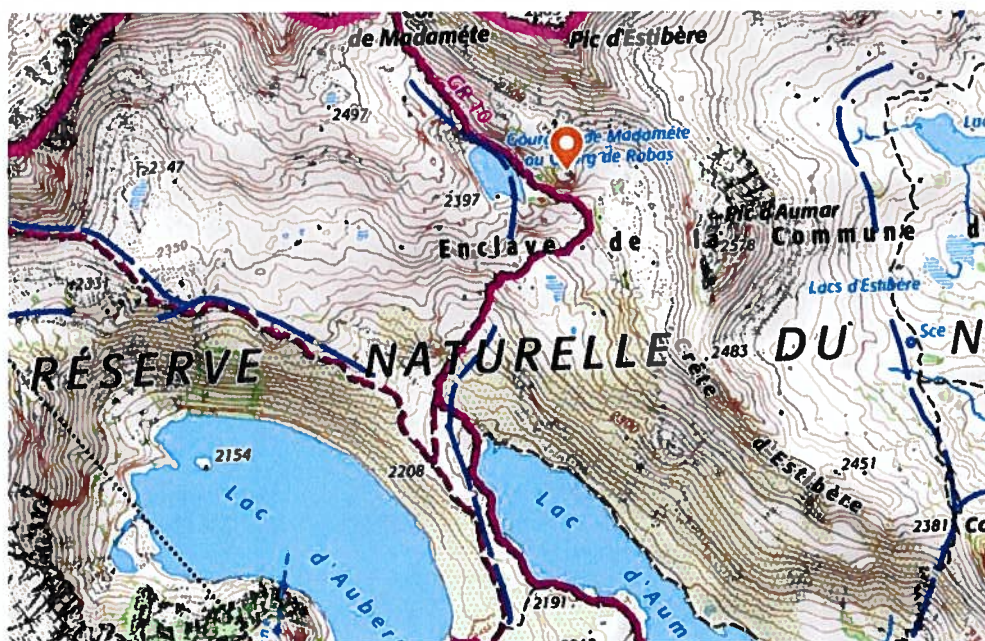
Col de Madamète
Pic d'Estibère
GR 10
2497
Gourg de Madamète ou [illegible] de Robas
2347
2397
Pic d'Aumar
2578
Enclave de la Commune d
2350
Lacs d'Estibère
2331
Sce
RÉSERVE NATURELLE DU N
2483
Crête d'Estibère
2154
2208
2451
Lac d'Aubert
Lac d'Aum
2191
2381
Co